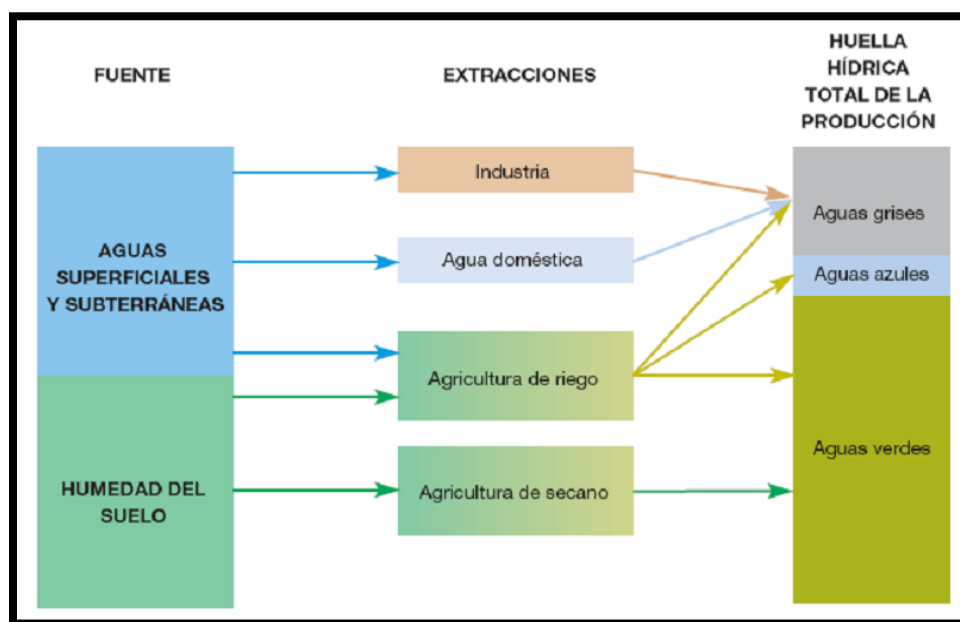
FUENTE

EXTRACCIONES

HUELLA HÍDRICA TOTAL DE LA PRODUCCIÓN

AGUAS SUPERFICIALES Y SUBTERRÁNEAS

HUMEDAD DEL SUELO

Industria

Agua doméstica

Agricultura de riego

Agricultura de secano

Aguas grises

Aguas azules

Aguas verdes